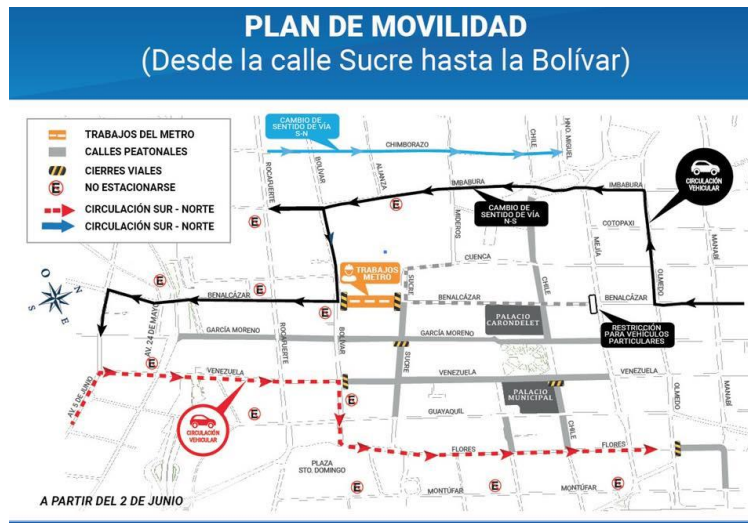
PLAN DE MOVILIDAD
(Desde la calle Sucre hasta la Bolívar)

TRABAJOS DEL METRO
CALLES PEATONALES
CIERRES VIALES
NO ESTACIONARSE
CIRCULACIÓN SUR - NORTE
CIRCULACIÓN SUR - NORTE

CAMBIO DE SENTIDO DE VÍA S-N

CHIMBORAZO
CHILE
HNO. MIGUEL
ROCAFUERTE
BOLÍVAR
ALIANZA
IMBABURA
CAMBIO DE SENTIDO DE VÍA N-S
IMBABURA
CIRCULACIÓN VEHICULAR
COTOPAXI
MEJÍA
OLMEDO
MANABÍ
MIDEROS
SUCRE
CUENCA
TRABAJOS METRO
BENALCÁZAR
BENALCÁZAR
BENALCÁZAR
BENALCÁZAR
PALACIO CARONDELET
RESTRICCIÓN PARA VEHÍCULOS PARTICULARES
AV. 24 DE MAYO
GARCÍA MORENO
GARCÍA MORENO
VENEZUELA
VENEZUELA
VENEZUELA
AV. 24 DE MAYO
PALACIO MUNICIPAL
GUAYAQUIL
CIRCULACIÓN VEHICULAR
FLORES
FLORES
PLAZA STO. DOMINGO
MONTÚFAR
MONTÚFAR
A PARTIR DEL 2 DE JUNIO
O
N
S
E